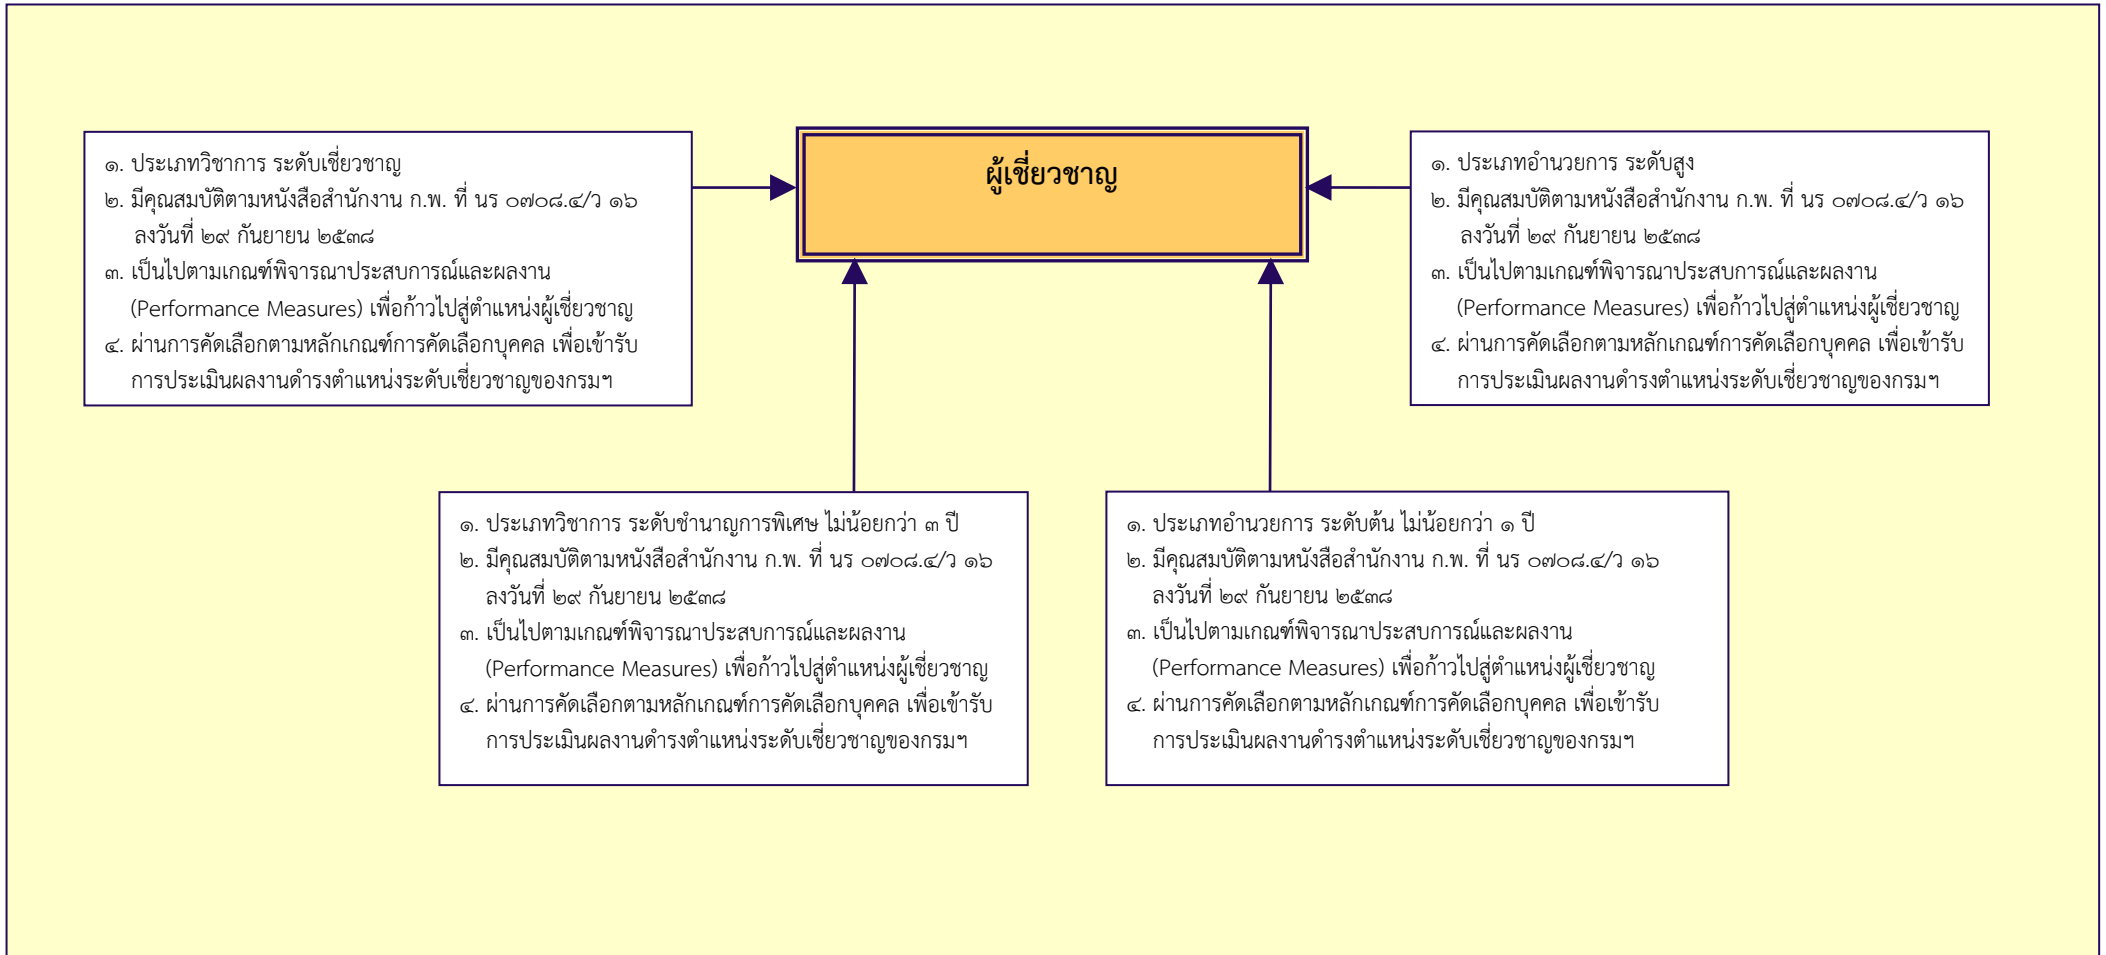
๑. ประเภทวิชาการ ระดับเชี่ยวชาญ
๒. มีคุณสมบัติตามหนังสือสำนักงาน ก.พ. ที่ นร ๐๗๐๘.๔/ว ๑๖ ลงวันที่ ๒๙ กันยายน ๒๕๓๘
๓. เป็นไปตามเกณฑ์พิจารณาประสบการณ์และผลงาน (Performance Measures) เพื่อก้าวไปสู่ตำแหน่งผู้เชี่ยวชาญ
๔. ผ่านการคัดเลือกตามหลักเกณฑ์การคัดเลือกบุคคล เพื่อเข้ารับการประเมินผลงานดำรงตำแหน่งระดับเชี่ยวชาญของกรมฯ

ผู้เชี่ยวชาญ

๑. ประเภทอำนวยการ ระดับสูง
๒. มีคุณสมบัติตามหนังสือสำนักงาน ก.พ. ที่ นร ๐๗๐๘.๔/ว ๑๖ ลงวันที่ ๒๙ กันยายน ๒๕๓๘
๓. เป็นไปตามเกณฑ์พิจารณาประสบการณ์และผลงาน (Performance Measures) เพื่อก้าวไปสู่ตำแหน่งผู้เชี่ยวชาญ
๔. ผ่านการคัดเลือกตามหลักเกณฑ์การคัดเลือกบุคคล เพื่อเข้ารับการประเมินผลงานดำรงตำแหน่งระดับเชี่ยวชาญของกรมฯ

๑. ประเภทวิชาการ ระดับชำนาญการพิเศษ ไม่น้อยกว่า ๓ ปี
๒. มีคุณสมบัติตามหนังสือสำนักงาน ก.พ. ที่ นร ๐๗๐๘.๔/ว ๑๖ ลงวันที่ ๒๙ กันยายน ๒๕๓๘
๓. เป็นไปตามเกณฑ์พิจารณาประสบการณ์และผลงาน (Performance Measures) เพื่อก้าวไปสู่ตำแหน่งผู้เชี่ยวชาญ
๔. ผ่านการคัดเลือกตามหลักเกณฑ์การคัดเลือกบุคคล เพื่อเข้ารับการประเมินผลงานดำรงตำแหน่งระดับเชี่ยวชาญของกรมฯ

๑. ประเภทอำนวยการ ระดับต้น ไม่น้อยกว่า ๑ ปี
๒. มีคุณสมบัติตามหนังสือสำนักงาน ก.พ. ที่ นร ๐๗๐๘.๔/ว ๑๖ ลงวันที่ ๒๙ กันยายน ๒๕๓๘
๓. เป็นไปตามเกณฑ์พิจารณาประสบการณ์และผลงาน (Performance Measures) เพื่อก้าวไปสู่ตำแหน่งผู้เชี่ยวชาญ
๔. ผ่านการคัดเลือกตามหลักเกณฑ์การคัดเลือกบุคคล เพื่อเข้ารับการประเมินผลงานดำรงตำแหน่งระดับเชี่ยวชาญของกรมฯ